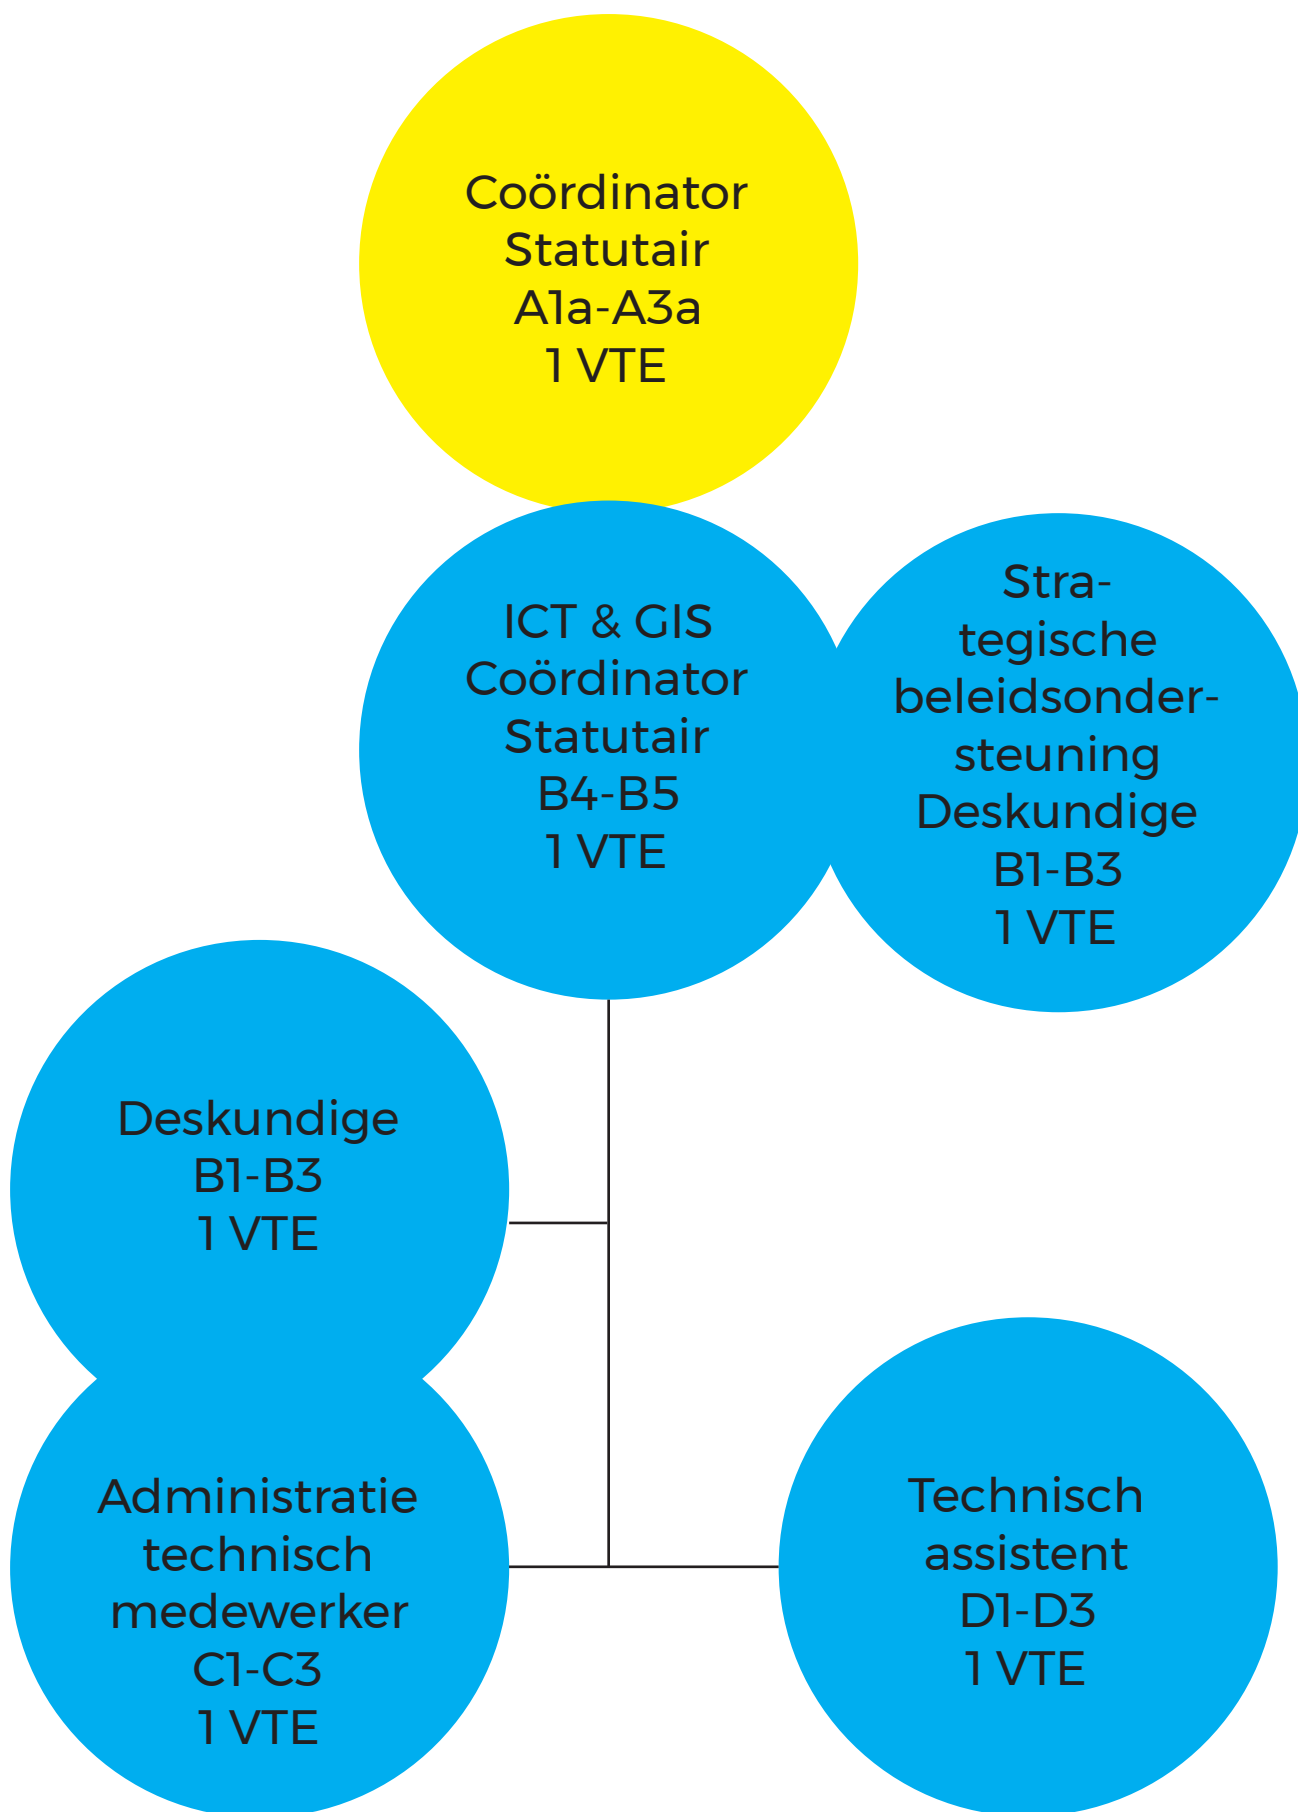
Coördinator
Statutair
A1a-A3a
1 VTE

ICT & GIS
Coördinator
Statutair
B4-B5
1 VTE

Strategische beleidsondersteuning
Deskundige
B1-B3
1 VTE

Deskundige
B1-B3
1 VTE

Administratie
technisch
medewerker
C1-C3
1 VTE

Technisch
assistent
D1-D3
1 VTE